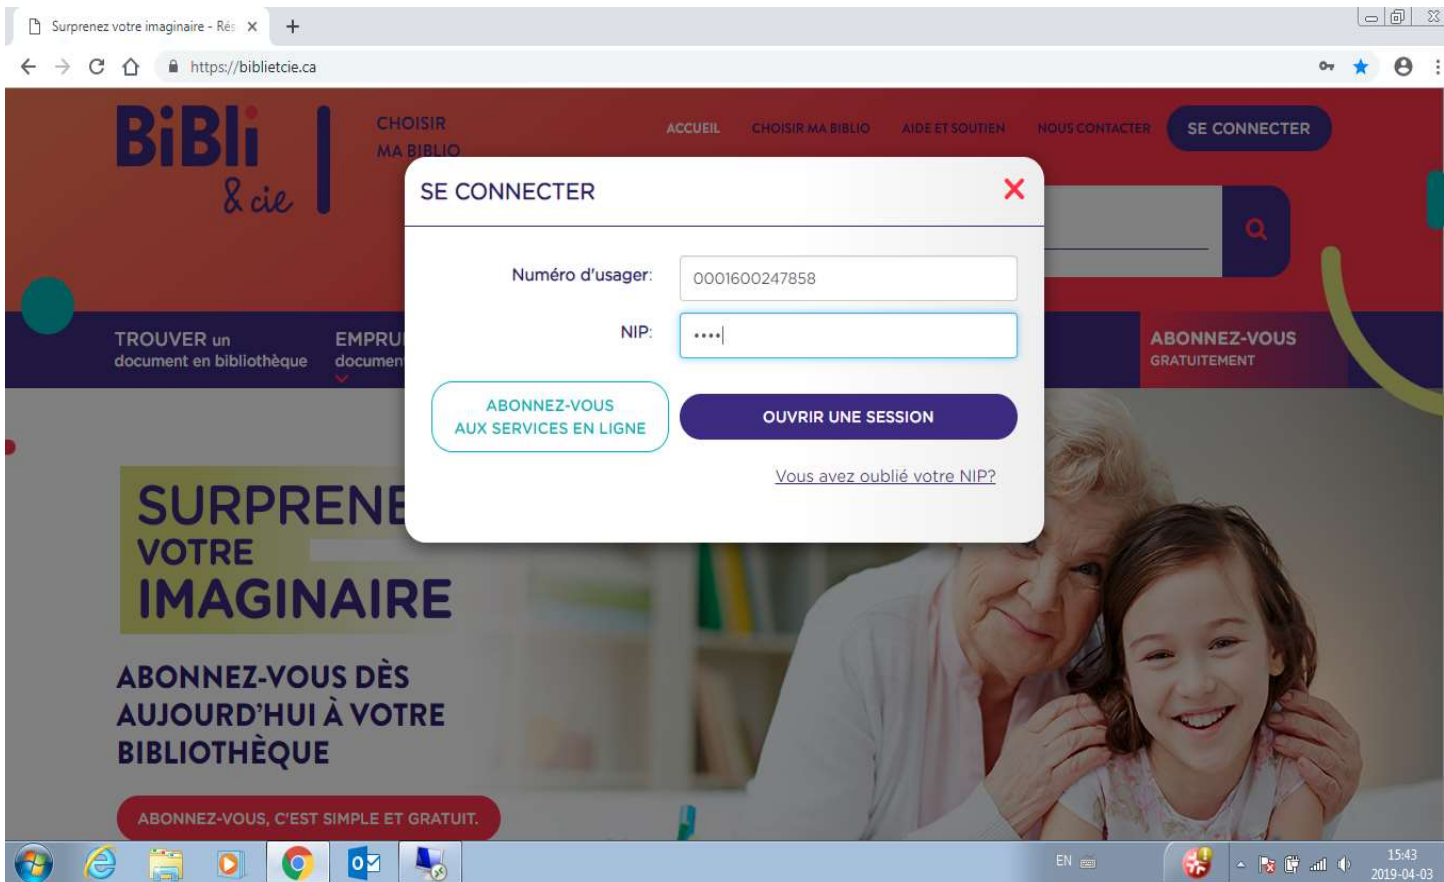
Surprenez votre imaginaire - Rés ×

https://biblietcie.ca

BiBli & cie

CHOISIR MA BIBLIO

ACCUEIL CHOISIR MA BIBLIO AIDE ET SOUTIEN NOUS CONTACTER SE CONNECTER

TROUVER un document en bibliothèque

EMPRU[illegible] documen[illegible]

ABONNEZ-VOUS GRATUITEMENT

SE CONNECTER

Numéro d'usager: 0001600247858

NIP: ••••

ABONNEZ-VOUS AUX SERVICES EN LIGNE

OUVRIR UNE SESSION

Vous avez oublié votre NIP?

SURPRENE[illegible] VOTRE IMAGINAIRE

ABONNEZ-VOUS DÈS AUJOURD'HUI À VOTRE BIBLIOTHÈQUE

ABONNEZ-VOUS, C'EST SIMPLE ET GRATUIT.

EN

15:43
2019-04-03